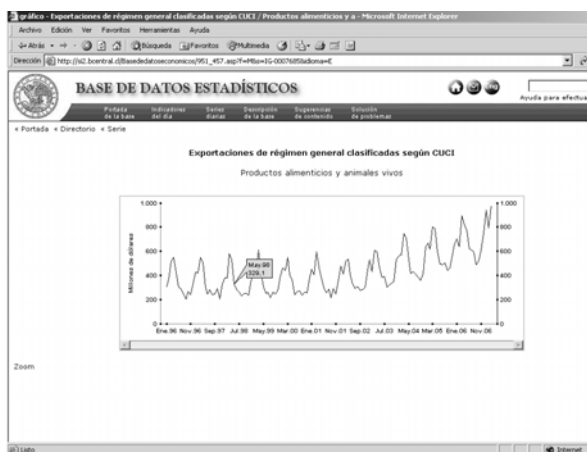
gráfico - Exportaciones de régimen general clasificadas según CUCI / Productos alimenticios y a - Microsoft Internet Explorer

Archivo Edición Ver Favoritos Herramientas Ayuda

Atrás Búsqueda Favoritos Multimedia

Dirección http://si2.bcentral.cl/Basededatoseconomicos/951_457.asp?f=M&s=IG-000765&idioma=E

BASE DE DATOS ESTADÍSTICOS

Ayuda para efectua

Portada de la base | Indicadores del día | Series diarias | Descripción de la base | Sugerencias de contenido | Solución de problemas

« Portada « Directorio « Serie

Exportaciones de régimen general clasificadas según CUCI

Productos alimenticios y animales vivos

Millones de dólares

1.000
800
600
400
200
0

May.98
329,1

Ene.96 Nov.96 Sep.97 Jul.98 May.99 Mar.00 Ene.01 Nov.01 Sep.02 Jul.03 May.04 Mar.05 Ene.06 Nov.06

Zoom

Listo

Internet